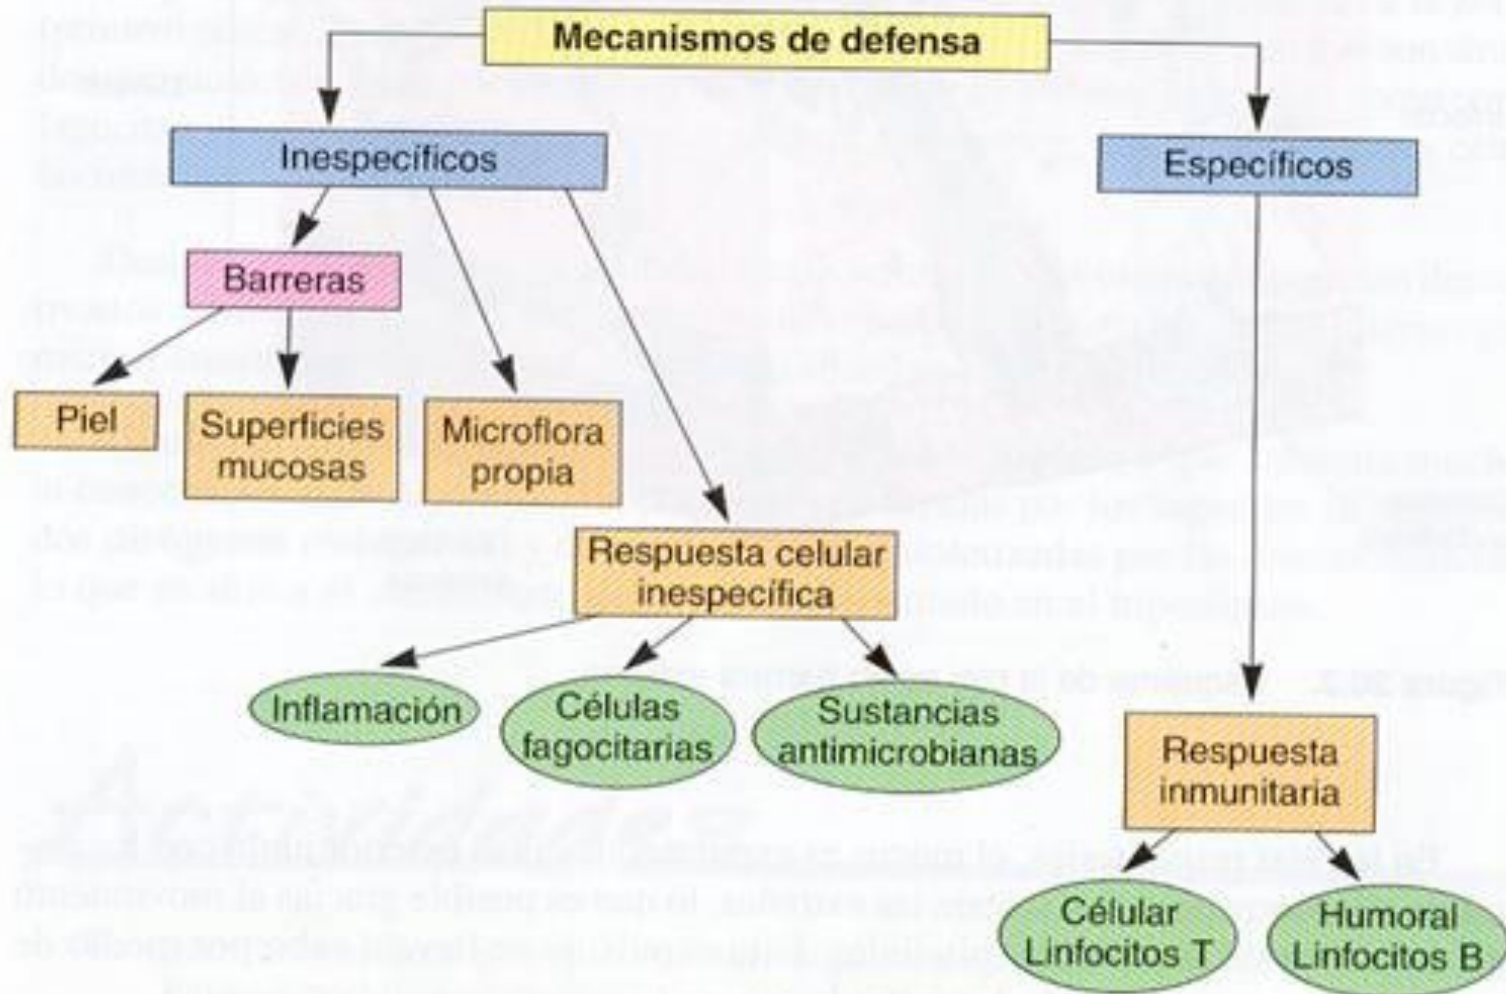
Mecanismos de defensa

Inespecíficos

Específicos

Barreras

Piel

Superficies mucosas

Microflora propia

Respuesta celular inespecífica

Inflamación

Células fagocitarias

Sustancias antimicrobianas

Respuesta inmunitaria

Célular Linfocitos T

Humoral Linfocitos B